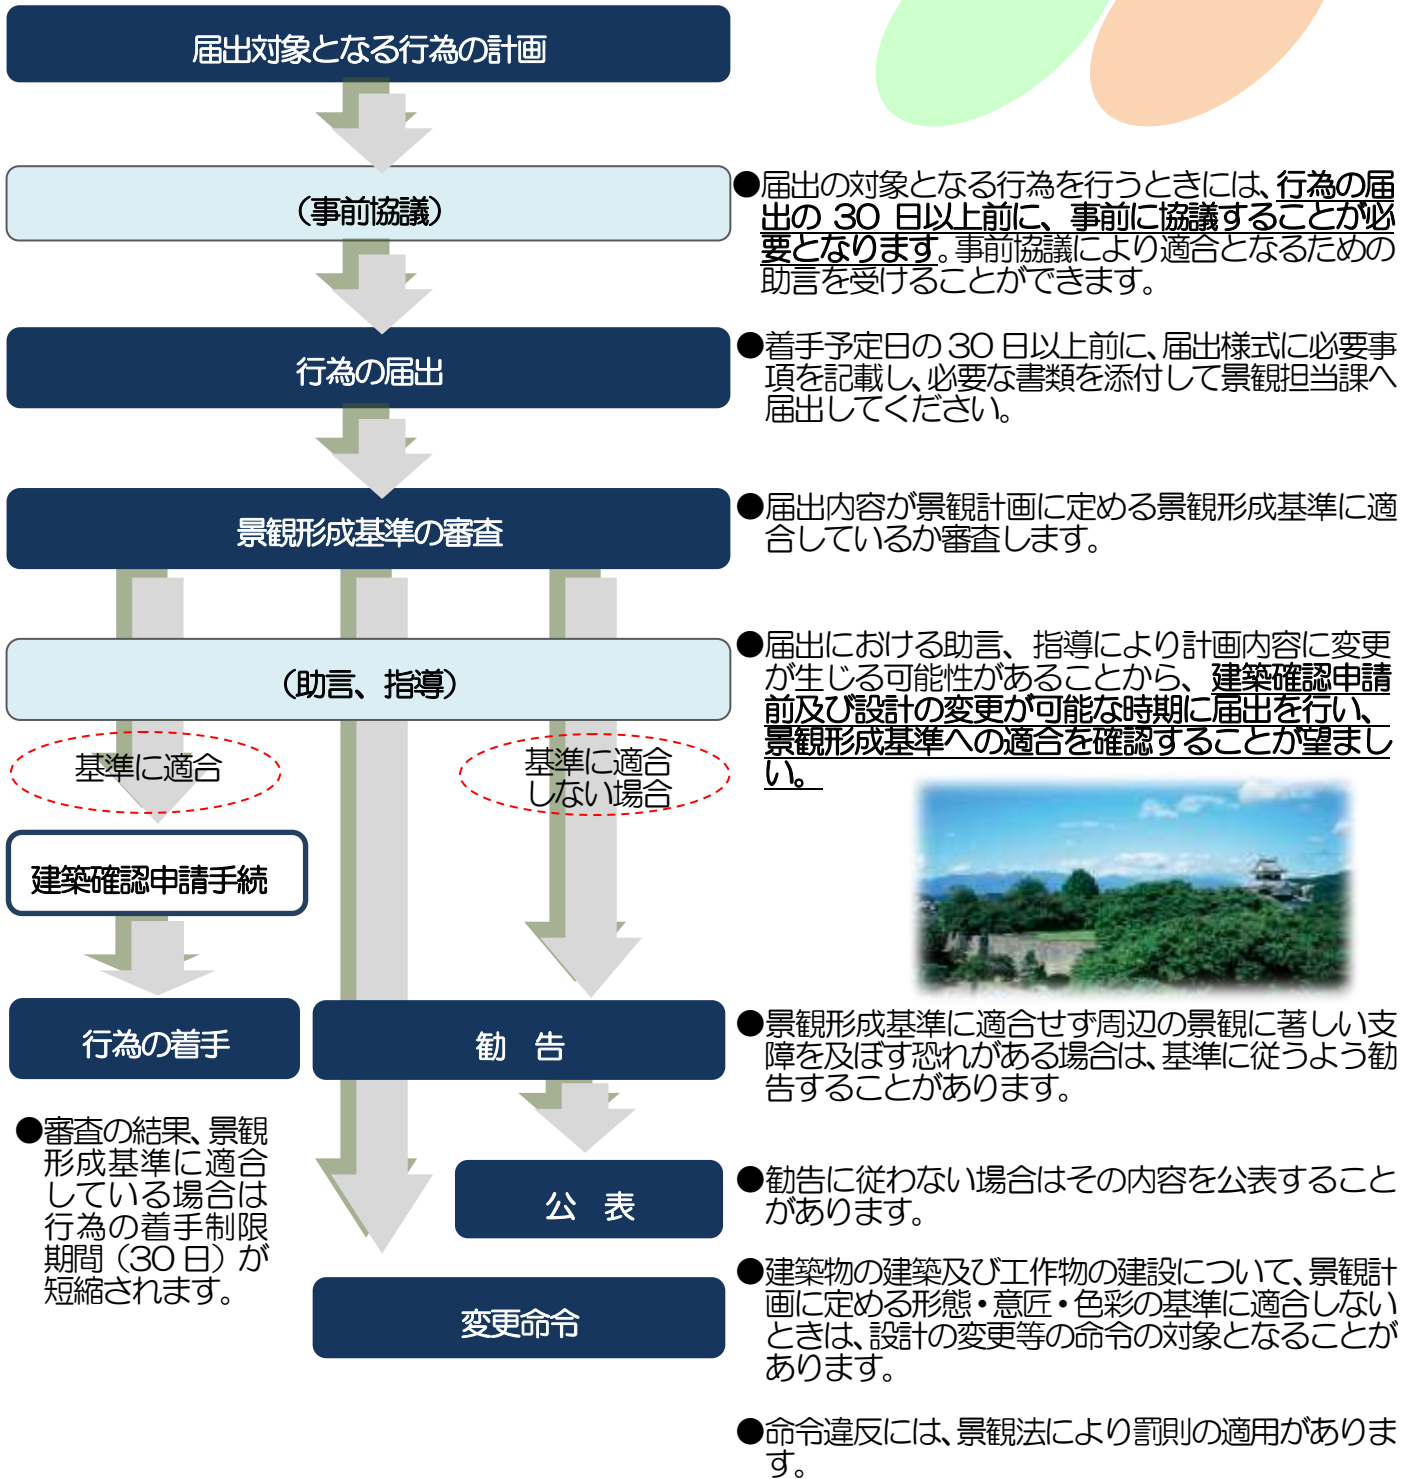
届出対象となる行為の計画

（事前協議）

●届出の対象となる行為を行うときには、行為の届出の 30 日以上前に、事前に協議することが必要となります。事前協議により適合となるための助言を受けることができます。

行為の届出

●着手予定日の 30 日以上前に、届出様式に必要事項を記載し、必要な書類を添付して景観担当課へ届出してください。

景観形成基準の審査

●届出内容が景観計画に定める景観形成基準に適合しているか審査します。

（助言、指導）

●届出における助言、指導により計画内容に変更が生じる可能性があることから、建築確認申請前及び設計の変更が可能な時期に届出を行い、景観形成基準への適合を確認することが望ましい。

基準に適合

基準に適合しない場合

建築確認申請手続

行為の着手

勧　告

●景観形成基準に適合せず周辺の景観に著しい支障を及ぼす恐れがある場合は、基準に従うよう勧告することがあります。

●審査の結果、景観形成基準に適合している場合は行為の着手制限期間（30 日）が短縮されます。

公　表

●勧告に従わない場合はその内容を公表することがあります。

●建築物の建築及び工作物の建設について、景観計画に定める形態・意匠・色彩の基準に適合しないときは、設計の変更等の命令の対象となることがあります。

変更命令

●命令違反には、景観法により罰則の適用があります。